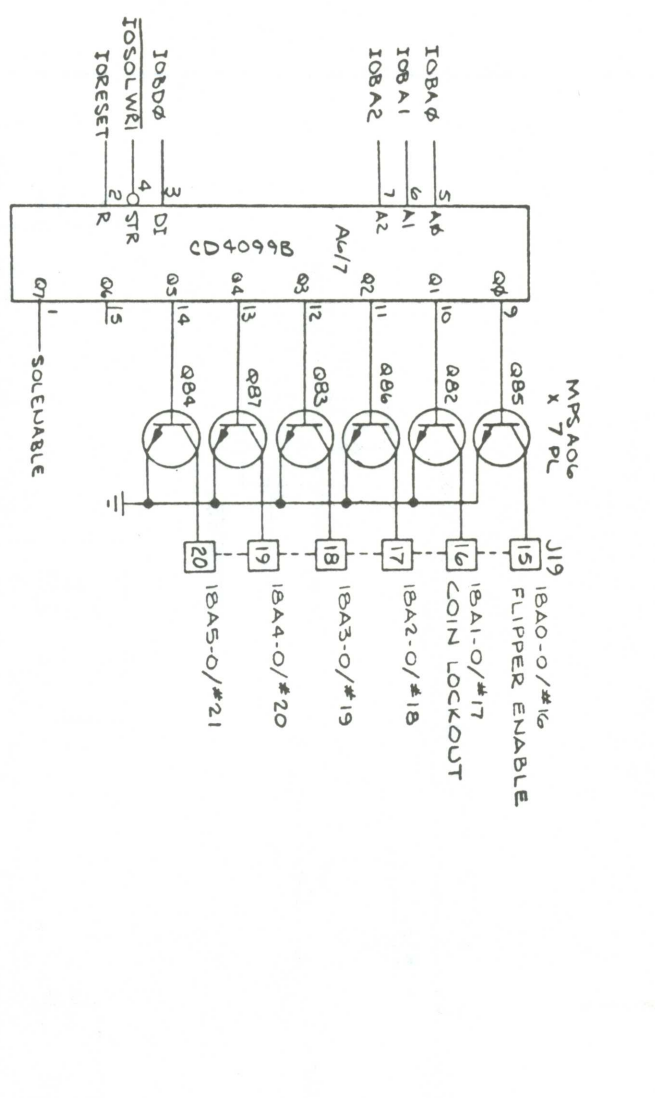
IOBDØ
$\overline{IOSOLWRI}$
IORESET
IOBAØ
IOBA1
IOBA2
3
4
2
5
6
7
DI
STR
R
AØ
A1
A2
CD4099B
A6/7
QØ
Q1
Q2
Q3
Q4
Q5
Q6
Q7
9
10
11
12
13
14
15
1
SOLENABLE
MPSA06
X 7 PL
QB5
QB2
QB6
QB3
QB7
QB4
J19
15
16
17
18
19
20
18A0-0/#16
FLIPPER ENABLE
18A1-0/#17
COIN LOCKOUT
18A2-0/#18
18A3-0/#19
18A4-0/#20
18A5-0/#21